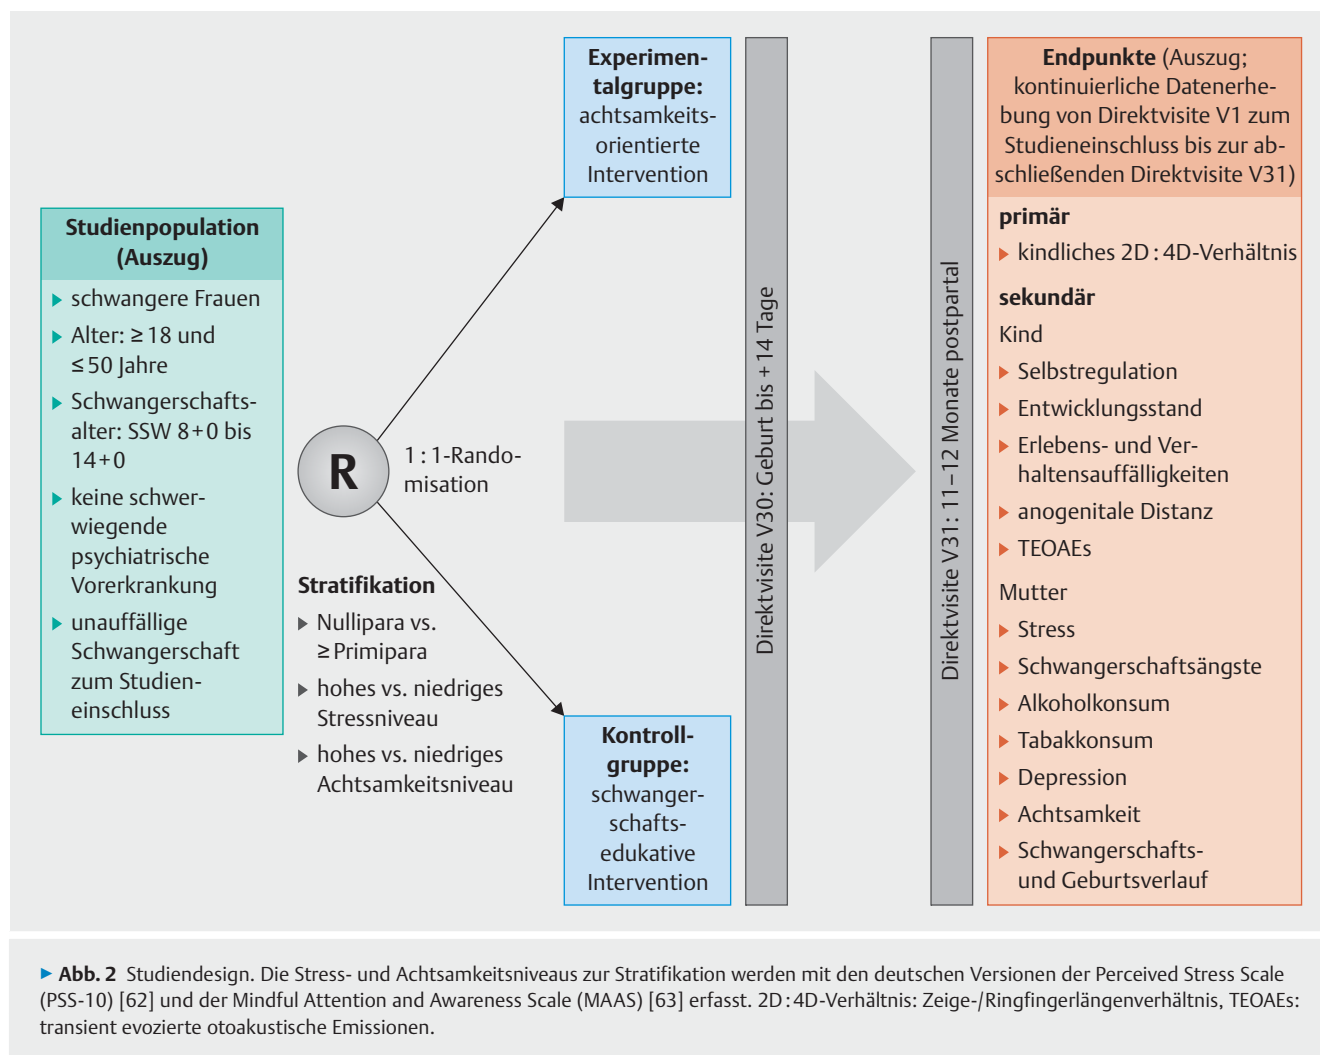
Studienpopulation (Auszug)

schwangere Frauen

Alter: ≥ 18 und ≤ 50 Jahre

Schwangerschaftsalter: SSW 8+0 bis 14+0

keine schwerwiegende psychiatrische Vorerkrankung

unauffällige Schwangerschaft zum Studieneinschluss

R

1 : 1-Randomisation

Stratifikation

Nullipara vs. ≥ Primipara

hohes vs. niedriges Stressniveau

hohes vs. niedriges Achtsamkeitsniveau

Experimentalgruppe: achtsamkeitsorientierte Intervention

Kontrollgruppe: schwangerschaftsedukative Intervention

Direktvisite V30: Geburt bis +14 Tage

Direktvisite V31: 11–12 Monate postpartal

Endpunkte (Auszug; kontinuierliche Datenerhebung von Direktvisite V1 zum Studieneinschluss bis zur abschließenden Direktvisite V31)

primär

kindliches 2D : 4D-Verhältnis

sekundär

Kind

Selbstregulation

Entwicklungsstand

Erlebens- und Verhaltensauffälligkeiten

anogenitale Distanz

TEOAEs

Mutter

Stress

Schwangerschaftsängste

Alkoholkonsum

Tabakkonsum

Depression

Achtsamkeit

Schwangerschafts- und Geburtsverlauf

Abb. 2 Studiendesign. Die Stress- und Achtsamkeitsniveaus zur Stratifikation werden mit den deutschen Versionen der Perceived Stress Scale (PSS-10) [62] und der Mindful Attention and Awareness Scale (MAAS) [63] erfasst. 2D : 4D-Verhältnis: Zeige-/Ringfingerlängenverhältnis, TEOAEs: transient evozierte otoakustische Emissionen.